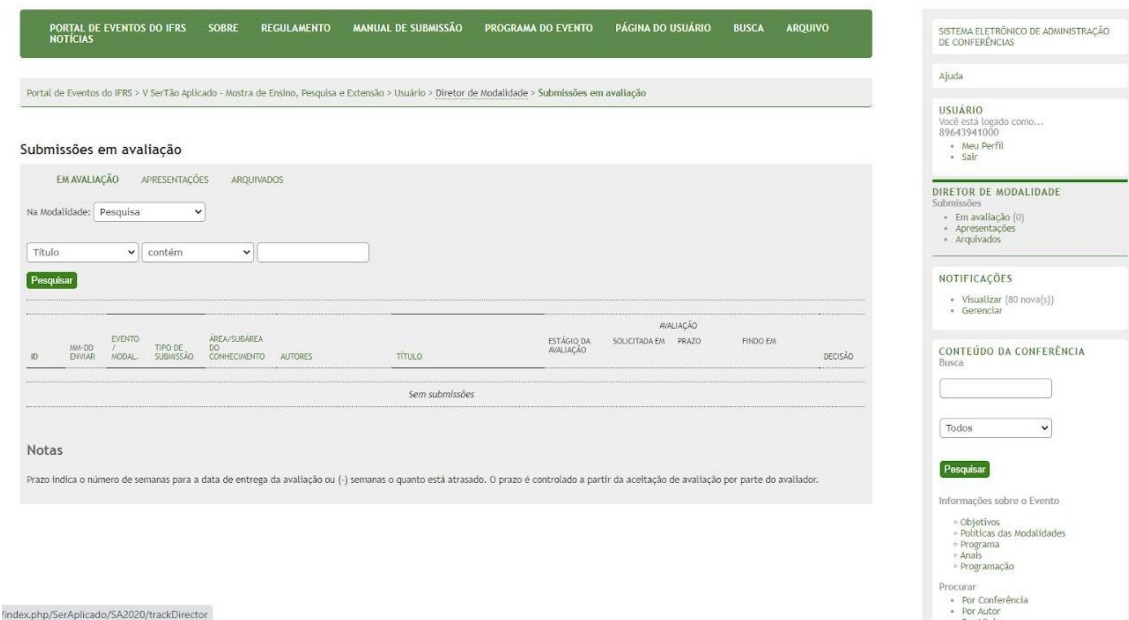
PORTAL DE EVENTOS DO IFRS SOBRE REGULAMENTO MANUAL DE SUBMISSÃO PROGRAMA DO EVENTO PÁGINA DO USUÁRIO BUSCA ARQUIVO NOTÍCIAS

Portal de Eventos do IFRS > V SerTão Aplicado - Mostra de Ensino, Pesquisa e Extensão > Usuário > Diretor de Modalidade > Submissões em avaliação

Submissões em avaliação

EM AVALIAÇÃO APRESENTAÇÕES ARQUIVADOS

Na Modalidade: Pesquisa

Título contém

Pesquisar

| ID | MM-DD ENVIAR | EVENTO / MODAL. | TIPO DE SUBMISSÃO | ÁREA/SUBÁREA DO CONHECIMENTO | AUTORES | TÍTULO | ESTÁGIO DA AVALIAÇÃO | AVALIAÇÃO SOLICITADA EM | PRAZO | FINDO EM | DECISÃO |
|---|---|---|---|---|---|---|---|---|---|---|---|
| | | | | | | Sem submissões | | | | | |

Notas

Prazo indica o número de semanas para a data de entrega da avaliação ou (-) semanas o quanto está atrasado. O prazo é controlado a partir da aceitação de avaliação por parte do avaliador.

/index.php/SerAplicado/SA2020/trackDirector

SISTEMA ELETRÔNICO DE ADMINISTRAÇÃO DE CONFERÊNCIAS

Ajuda

USUÁRIO
Você está logado como...
89643941000
• Meu Perfil
• Sair

DIRETOR DE MODALIDADE
Submissões
• Em avaliação (0)
• Apresentações
• Arquivados

NOTIFICAÇÕES
• Visualizar (80 nova(s))
• Gerenciar

CONTEÚDO DA CONFERÊNCIA
Busca

Todos

Pesquisar

Informações sobre o Evento
» Objetivos
» Políticas das Modalidades
» Programa
» Anais
» Programação

Procurar
• Por Conferência
• Por Autor